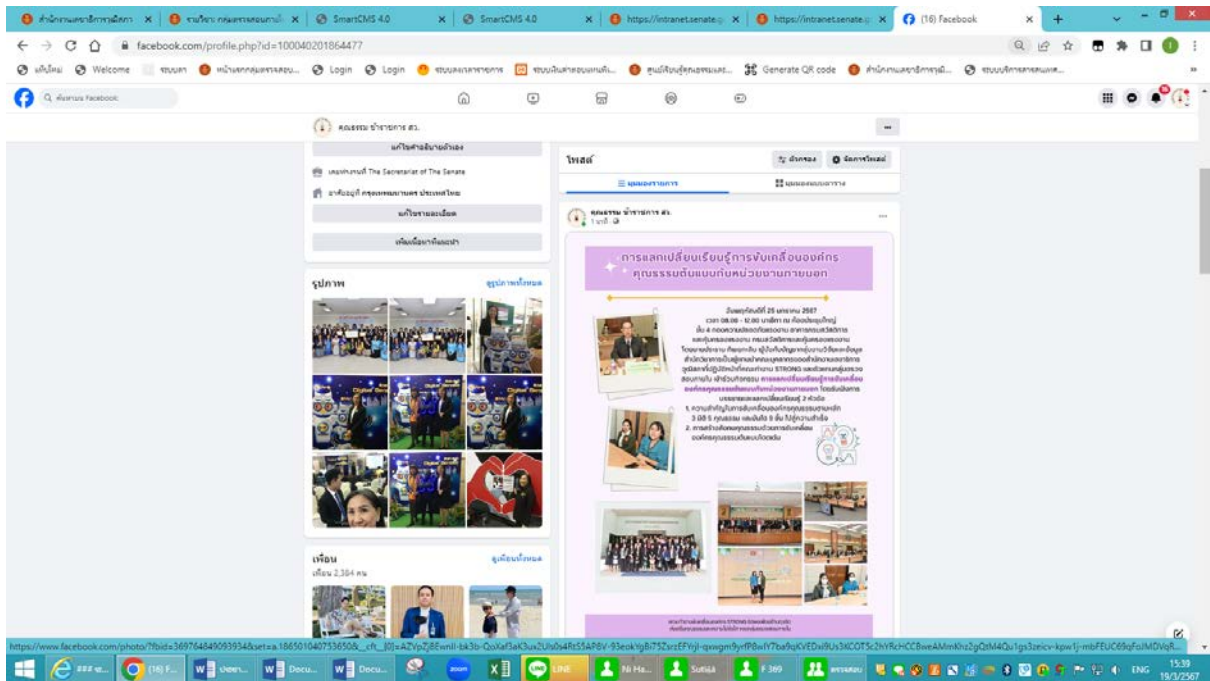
สำนักงานเลขาธิการวุฒิสภา × | รายวิชา กลุ่มตรวจสอบภายใน × | SmartCMS 4.0 × | SmartCMS 4.0 × | https://intranet.senate × | https://intranet.senate × | (16) Facebook ×

facebook.com/profile.php?id=100040201864477

แท็บใหม่ | Welcome | ระบบลา | หน้าแรกกลุ่มตรวจสอบ... | Login | Login | ระบบลงเวลาราชการ | ระบบเงินเดือนออนไลน์... | ศูนย์เรียนรู้คุณธรรมและ... | Generate QR code | สำนักงานเลขาธิการวุฒิ... | ระบบบริหารสารสนเทศ...

ค้นหาบน Facebook

คุณธรรม ข้าราชการ สว.

แก้ไขคำอธิบายตัวเอง

เพจทำงานที่ The Secretariat of The Senate

อาศัยอยู่ที่ กรุงเทพมหานคร ประเทศไทย

แก้ไขรายละเอียด

เพิ่มเนื้อหาที่โดดเด่น

รูปภาพ

ดูรูปภาพทั้งหมด

เพื่อน

ดูเพื่อนทั้งหมด

เพื่อน 2,384 คน

โพสต์

ตัวกรอง

จัดการโพสต์

มุมมองรายการ

มุมมองตาราง

คุณธรรม ข้าราชการ สว.

1 นาที

การแลกเปลี่ยนเรียนรู้การขับเคลื่อนองค์กรคุณธรรมต้นแบบกับหน่วยงานภายนอก

วันพฤหัสบดีที่ 25 มกราคม 2567

https://www.facebook.com/photo/?fbid=369764849093934&set=a.186501040753650&__cft__[0]=AZVpZjBEwnIl-bk3b-QoXaf3aK3ux2Uls0s4RtS5AP8V-93eokYgBi7SZsrzEFYjl-qxwgm9yrfPBxiY7ba9qKVEDxi9Us3KCOT5c2hYRcHCC8weAMmKhz2gQtM4Qu1gs3zeicv-kpw1j-mbFEUC69qFoJMDVqR...

ENG 15:39 19/3/2567